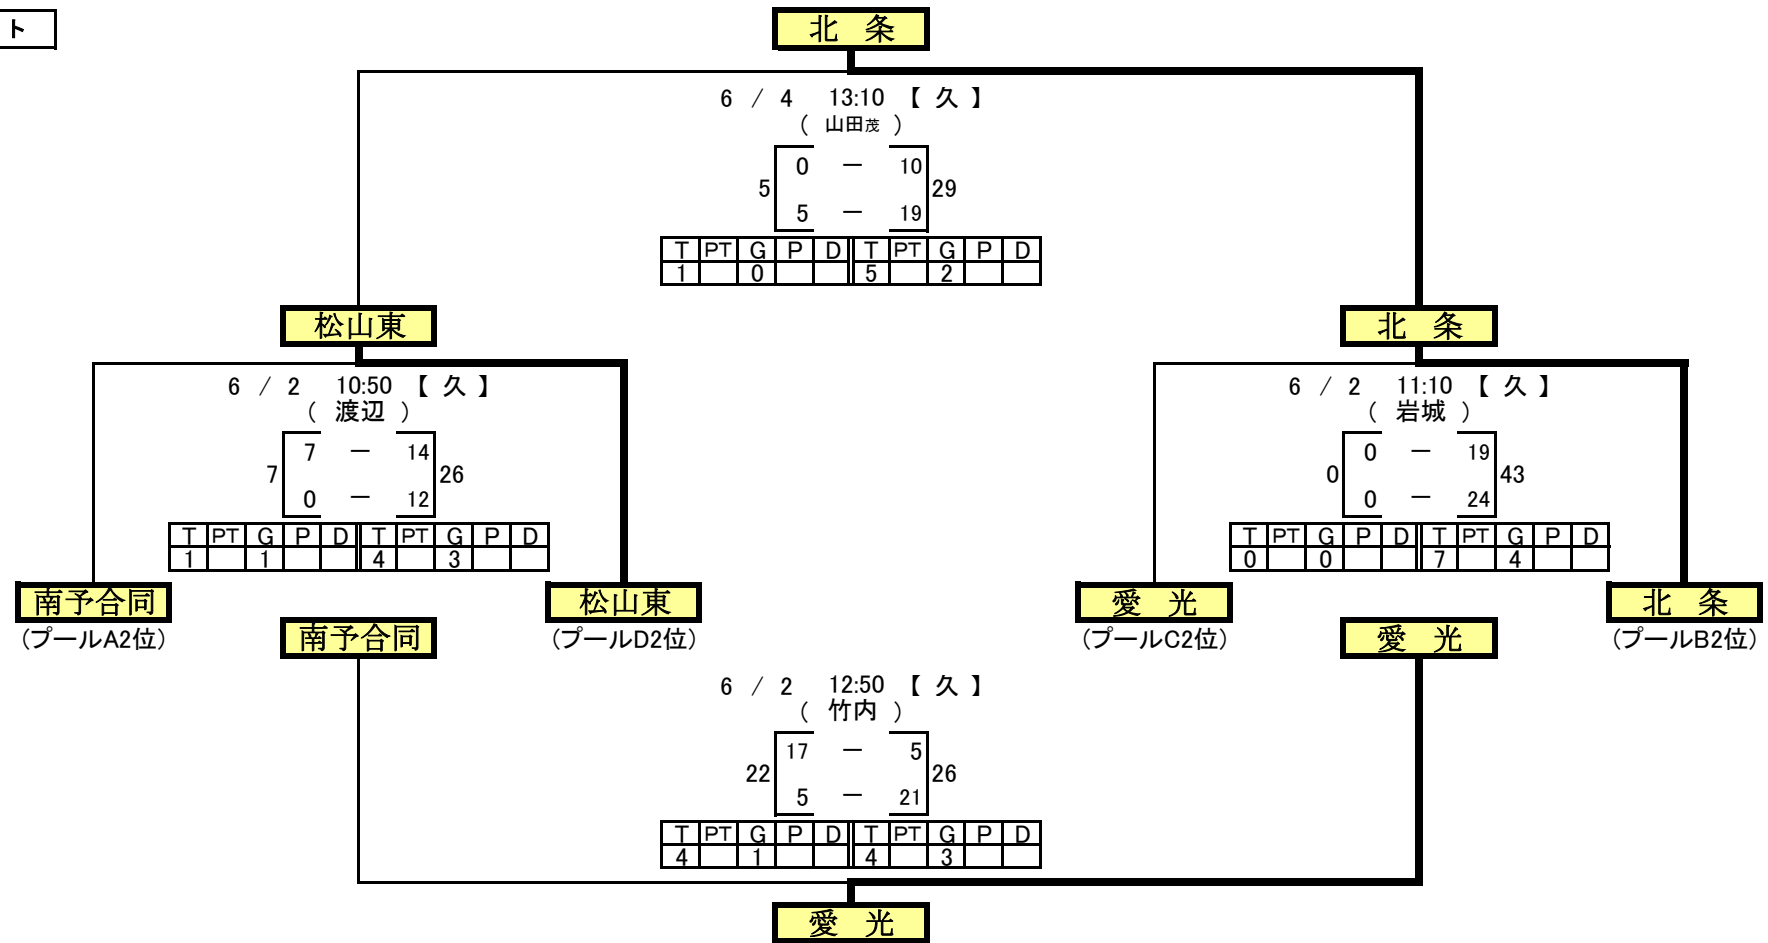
ト

北 条

6 / 4 13:10 【 久 】
( 山田茂 )

0 — 10
5 29
5 — 19

| T | PT | G | P | D | T | PT | G | P | D |
|---|---|---|---|---|---|---|---|---|---|
| 1 | | 0 | | | 5 | | 2 | | |

松山東

北 条

6 / 2 10:50 【 久 】
( 渡辺 )

7 — 14
7 26
0 — 12

| T | PT | G | P | D | T | PT | G | P | D |
|---|---|---|---|---|---|---|---|---|---|
| 1 | | 1 | | | 4 | | 3 | | |

6 / 2 11:10 【 久 】
( 岩城 )

0 — 19
0 43
0 — 24

| T | PT | G | P | D | T | PT | G | P | D |
|---|---|---|---|---|---|---|---|---|---|
| 0 | | 0 | | | 7 | | 4 | | |

南予合同
(プールA2位)

南予合同

松山東
(プールD2位)

愛 光
(プールC2位)

愛 光

北 条
(プールB2位)

6 / 2 12:50 【 久 】
( 竹内 )

17 — 5
22 26
5 — 21

| T | PT | G | P | D | T | PT | G | P | D |
|---|---|---|---|---|---|---|---|---|---|
| 4 | | 1 | | | 4 | | 3 | | |

愛 光